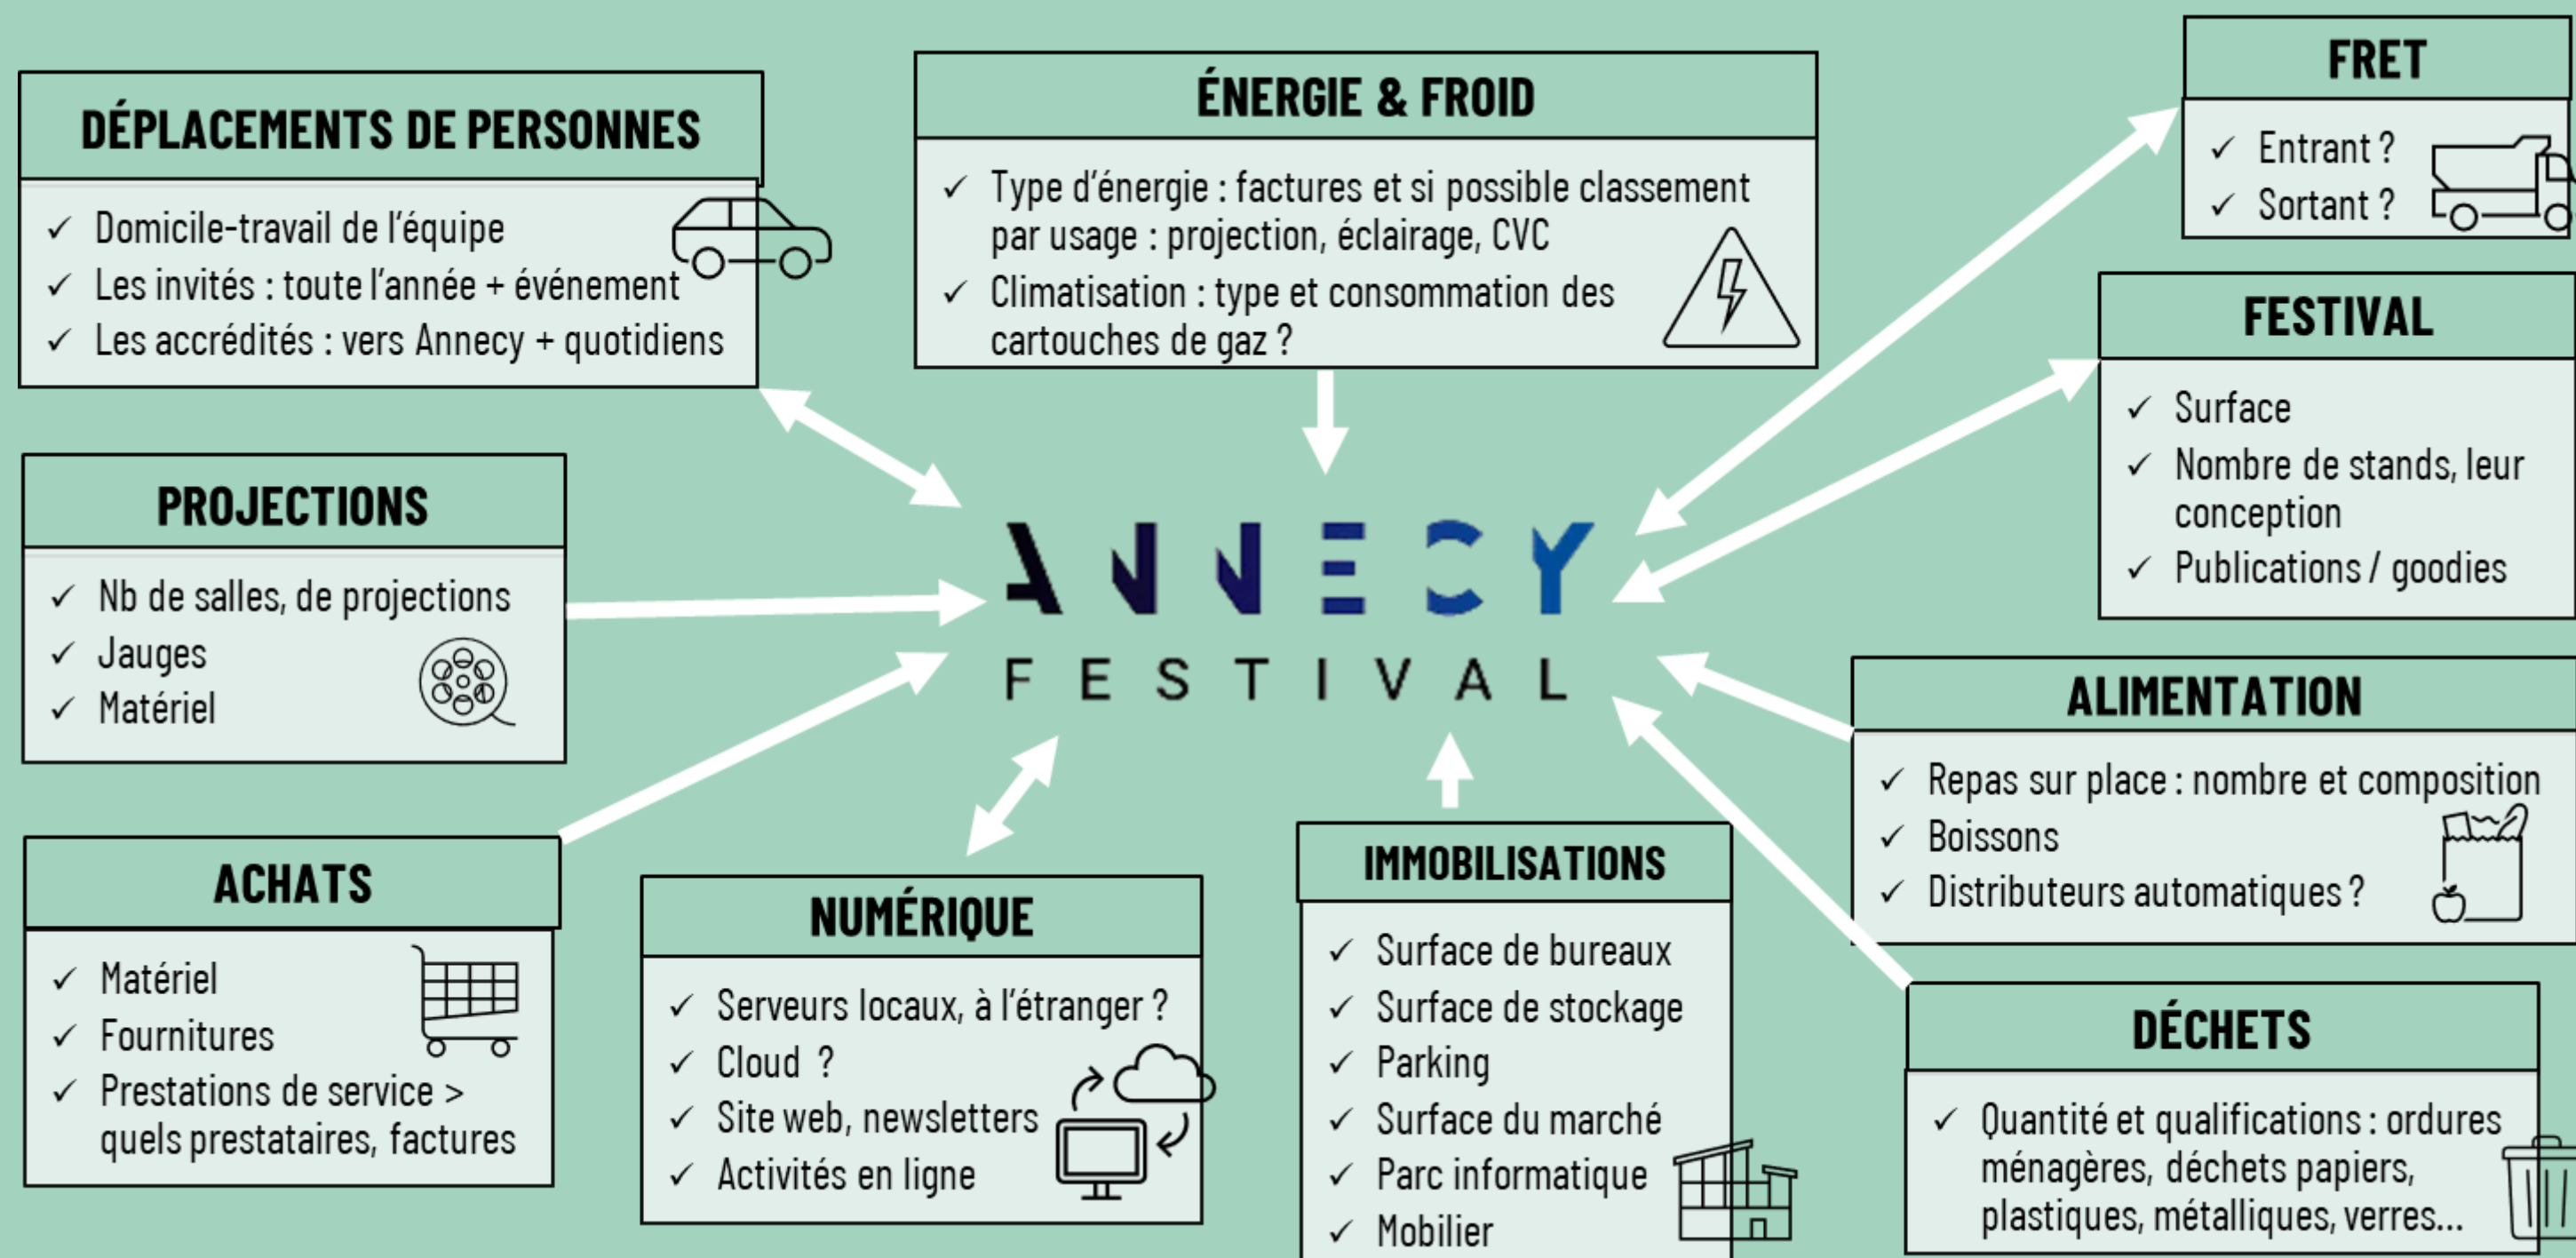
DÉPLACEMENTS DE PERSONNES

✓ Domicile-travail de l'équipe
✓ Les invités : toute l'année + événement
✓ Les accrédités : vers Annecy + quotidiens

ÉNERGIE & FROID

✓ Type d'énergie : factures et si possible classement par usage : projection, éclairage, CVC
✓ Climatisation : type et consommation des cartouches de gaz ?

FRET

✓ Entrant ?
✓ Sortant ?

FESTIVAL

✓ Surface
✓ Nombre de stands, leur conception
✓ Publications / goodies

PROJECTIONS

✓ Nb de salles, de projections
✓ Jauges
✓ Matériel

ANNECY FESTIVAL

ALIMENTATION

✓ Repas sur place : nombre et composition
✓ Boissons
✓ Distributeurs automatiques ?

ACHATS

✓ Matériel
✓ Fournitures
✓ Prestations de service > quels prestataires, factures

NUMÉRIQUE

✓ Serveurs locaux, à l'étranger ?
✓ Cloud ?
✓ Site web, newsletters
✓ Activités en ligne

IMMOBILISATIONS

✓ Surface de bureaux
✓ Surface de stockage
✓ Parking
✓ Surface du marché
✓ Parc informatique
✓ Mobilier

DÉCHETS

✓ Quantité et qualifications : ordures ménagères, déchets papiers, plastiques, métalliques, verres...